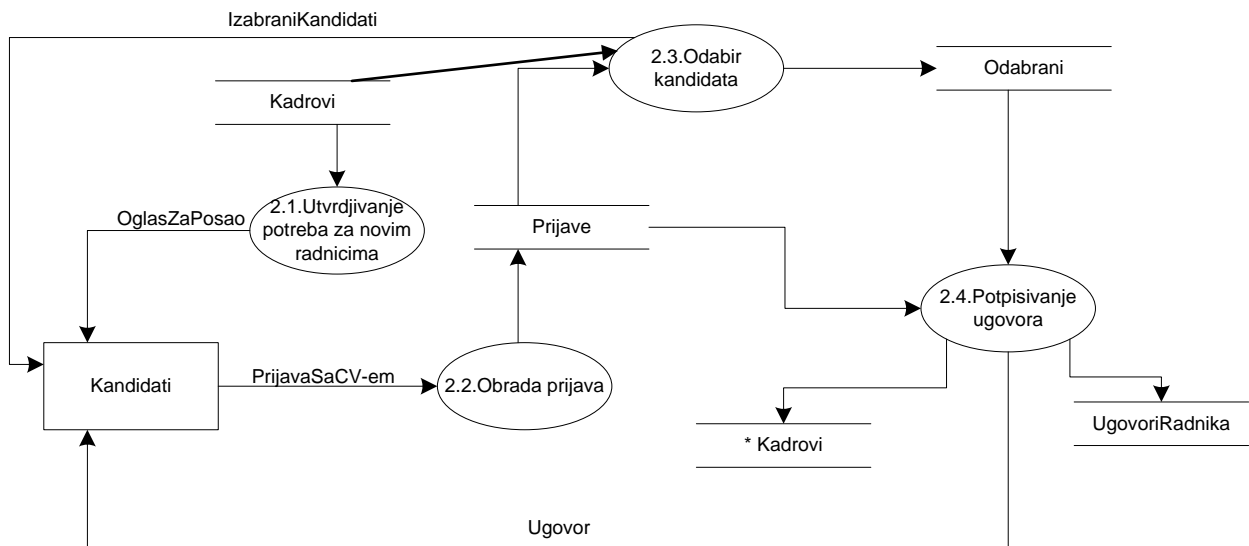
IzabraniKandidati

2.3.Odabir kandidata

Odabrani

Kadrovi

2.1.Utvrdjivanje potreba za novim radnicima

OglasZaPosao

Prijave

2.4.Potpisivanje ugovora

Kandidati

PrijavaSaCV-em

2.2.Obrada prijava

* Kadrovi

UgovoriRadnika

Ugovor